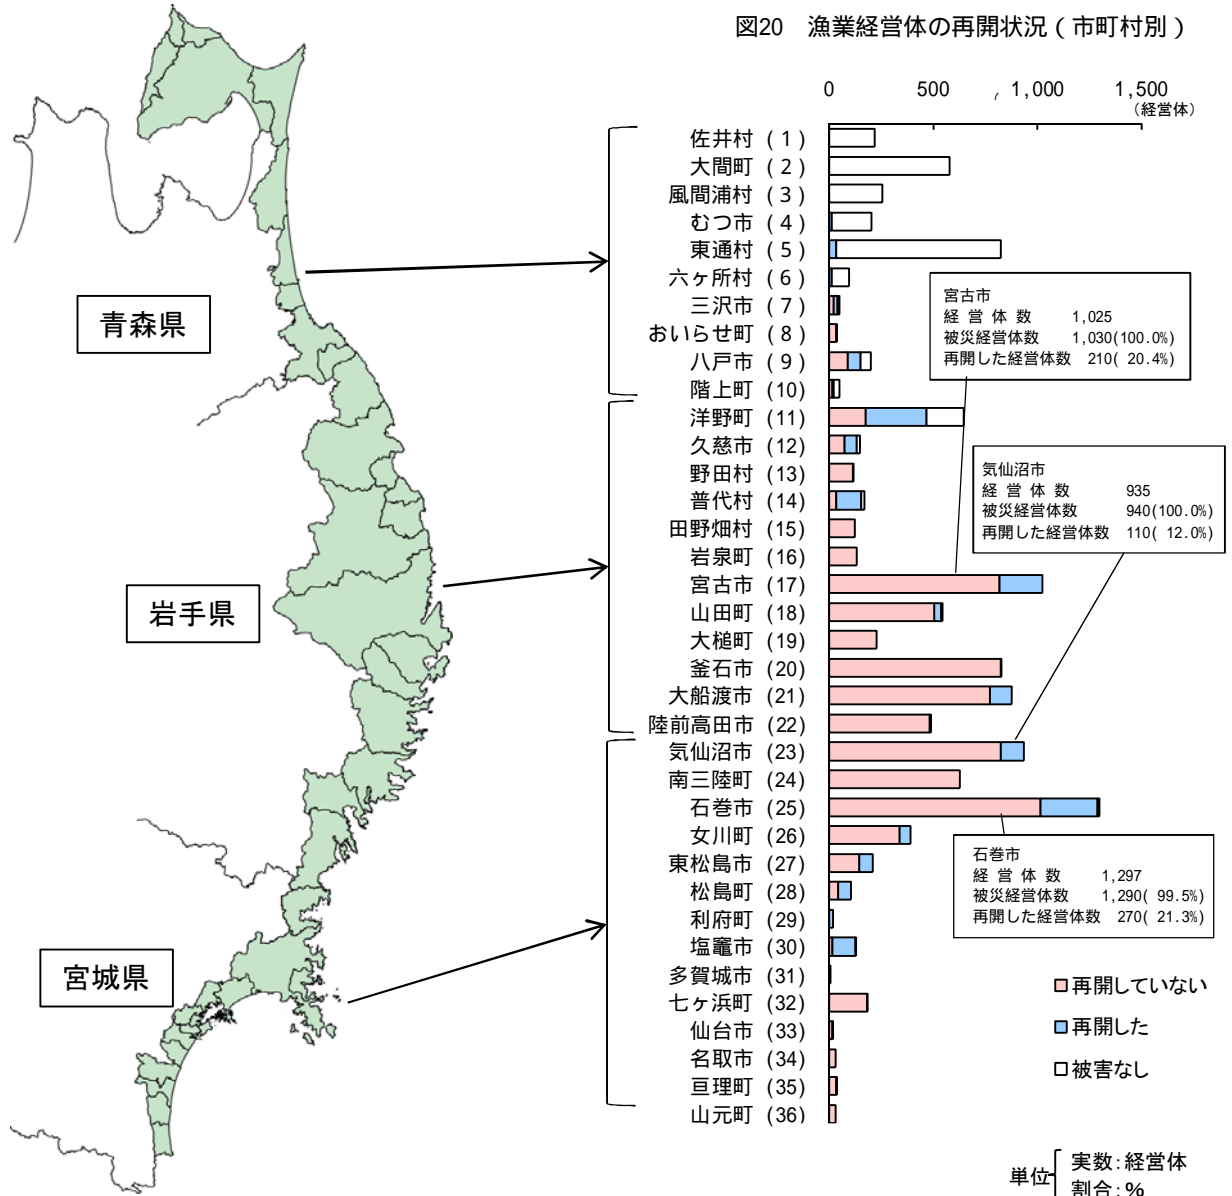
図20　漁業経営体の再開状況（市町村別）

0　500　1,000　1,500
（経営体）

青森県

岩手県

宮城県

佐井村（1）
大間町（2）
風間浦村（3）
むつ市（4）
東通村（5）
六ヶ所村（6）
三沢市（7）
おいらせ町（8）
八戸市（9）
階上町（10）
洋野町（11）
久慈市（12）
野田村（13）
普代村（14）
田野畑村（15）
岩泉町（16）
宮古市（17）
山田町（18）
大槌町（19）
釜石市（20）
大船渡市（21）
陸前高田市（22）
気仙沼市（23）
南三陸町（24）
石巻市（25）
女川町（26）
東松島市（27）
松島町（28）
利府町（29）
塩竈市（30）
多賀城市（31）
七ヶ浜町（32）
仙台市（33）
名取市（34）
亘理町（35）
山元町（36）

宮古市
経営体数　1,025
被災経営体数　1,030(100.0%)
再開した経営体数　210( 20.4%)

気仙沼市
経営体数　935
被災経営体数　940(100.0%)
再開した経営体数　110( 12.0%)

石巻市
経営体数　1,297
被災経営体数　1,290( 99.5%)
再開した経営体数　270( 21.3%)

再開していない
再開した
被害なし

単位 実数：経営体
割合：%